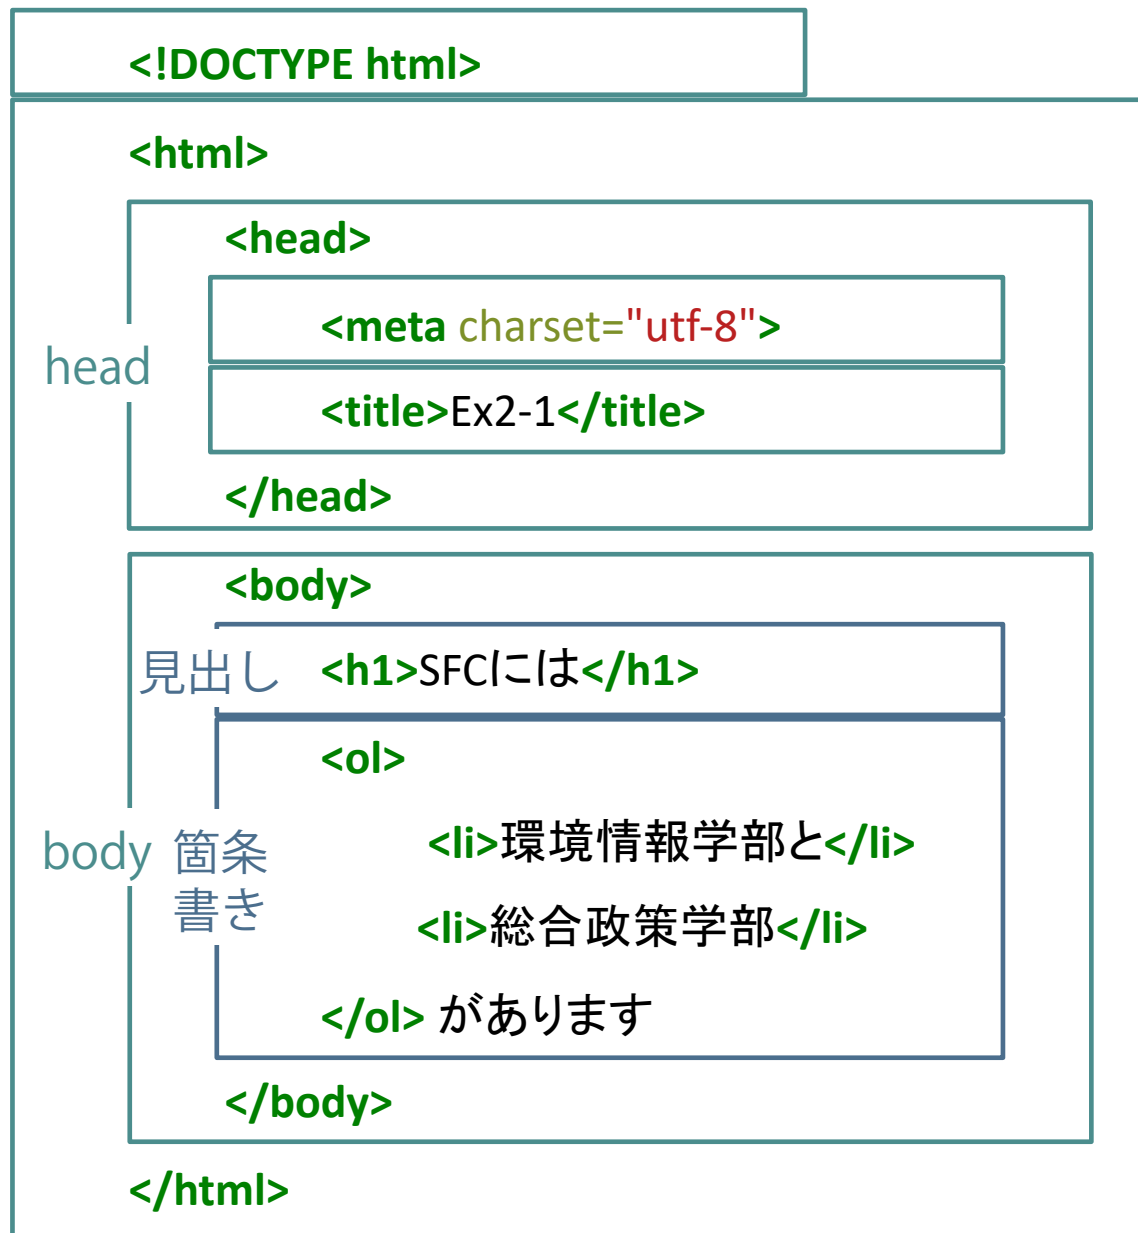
<!DOCTYPE html>

<html>

<head>

head

<meta charset="utf-8">

<title>Ex2-1</title>

</head>

<body>

見出し <h1>SFCには</h1>

<ol>

body 箇条書き

<li>環境情報学部と</li>

<li>総合政策学部</li>

</ol> があります

</body>

</html>